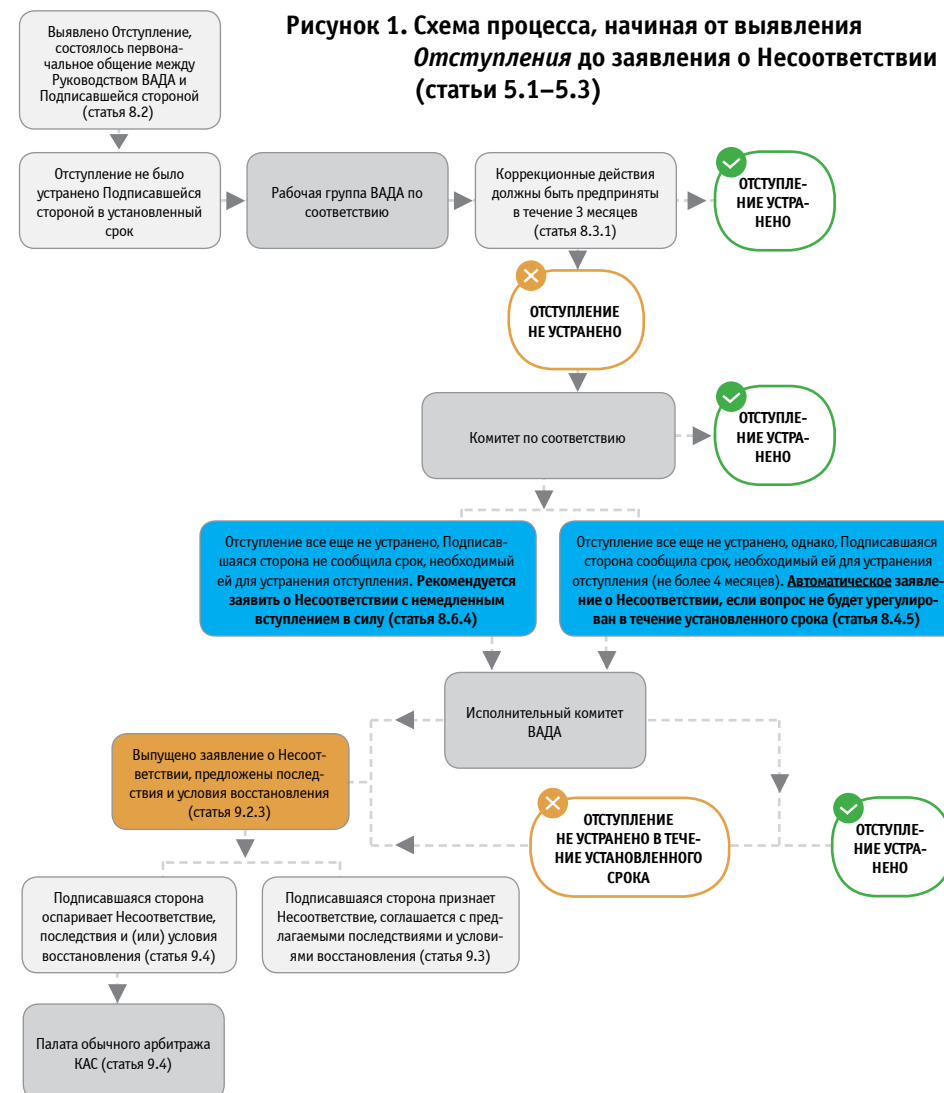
**Рисунок 1. Схема процесса, начиная от выявления *Отступления* до заявления о Несоответствии (статьи 5.1–5.3)**

Выявлено Отступление, состоялось первоначальное общение между Руководством ВАДА и Подписавшейся стороной (статья 8.2)

Отступление не было устранено Подписавшейся стороной в установленный срок

Рабочая группа ВАДА по соответствию

Коррекционные действия должны быть предприняты в течение 3 месяцев (статья 8.3.1)

ОТСТУПЛЕНИЕ УСТРАНЕНО

ОТСТУПЛЕНИЕ НЕ УСТРАНЕНО

Комитет по соответствию

ОТСТУПЛЕНИЕ УСТРАНЕНО

Отступление все еще не устранено, Подписавшаяся сторона не сообщила срок, необходимый ей для устранения отступления. **Рекомендуется заявить о Несоответствии с немедленным вступлением в силу (статья 8.6.4)**

Отступление все еще не устранено, однако, Подписавшаяся сторона сообщила срок, необходимый ей для устранения отступления (не более 4 месяцев). **Автоматическое заявление о Несоответствии, если вопрос не будет урегулирован в течение установленного срока (статья 8.4.5)**

Исполнительный комитет ВАДА

Выпущено заявление о Несоответствии, предложены последствия и условия восстановления (статья 9.2.3)

ОТСТУПЛЕНИЕ НЕ УСТРАНЕНО В ТЕЧЕНИЕ УСТАНОВЛЕННОГО СРОКА

ОТСТУПЛЕНИЕ УСТРАНЕНО

Подписавшаяся сторона оспаривает Несоответствие, последствия и (или) условия восстановления (статья 9.4)

Подписавшаяся сторона признает Несоответствие, соглашается с предлагаемыми последствиями и условиями восстановления (статья 9.3)

Палата обычного арбитража КАС (статья 9.4)